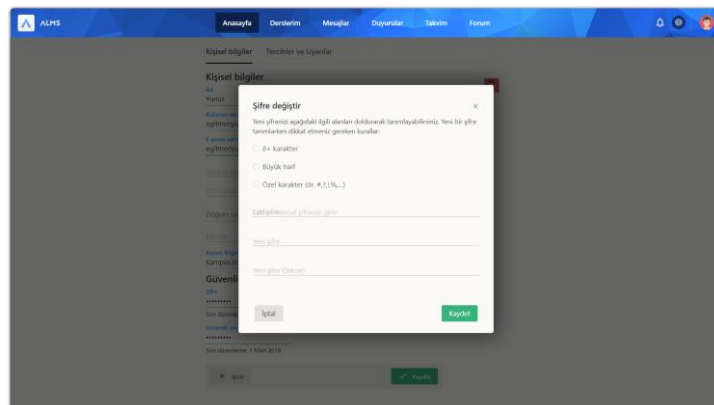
ALMS

Anasayfa Derslerim Mesajlar Duyurular Takvim Forum

Kişisel bilgiler Tercihler ve Uyarılar

Kişisel bilgiler

Adı
Yunus

egitimenu

egitimenu

Doğum ta

Kurum Bilgi
Kampüs

Güvenl
Şifre
........

Son düzenle

........

Son düzenleme 1 Mart 2018

İptal Kaydet

Şifre değiştir

×

Yeni şifrenizi aşağıdaki ilgili alanları doldurarak tanımlayabilirsiniz. Yeni bir şifre tanımlarken dikkat etmeniz gereken kurallar:

8+ karakter

Büyük harf

Özel karakter (örn. #,?,!,%,...)

Lütfen mevcut şifrenizi girin

Yeni şifre

Yeni şifre (Tekrar)

İptal

Kaydet